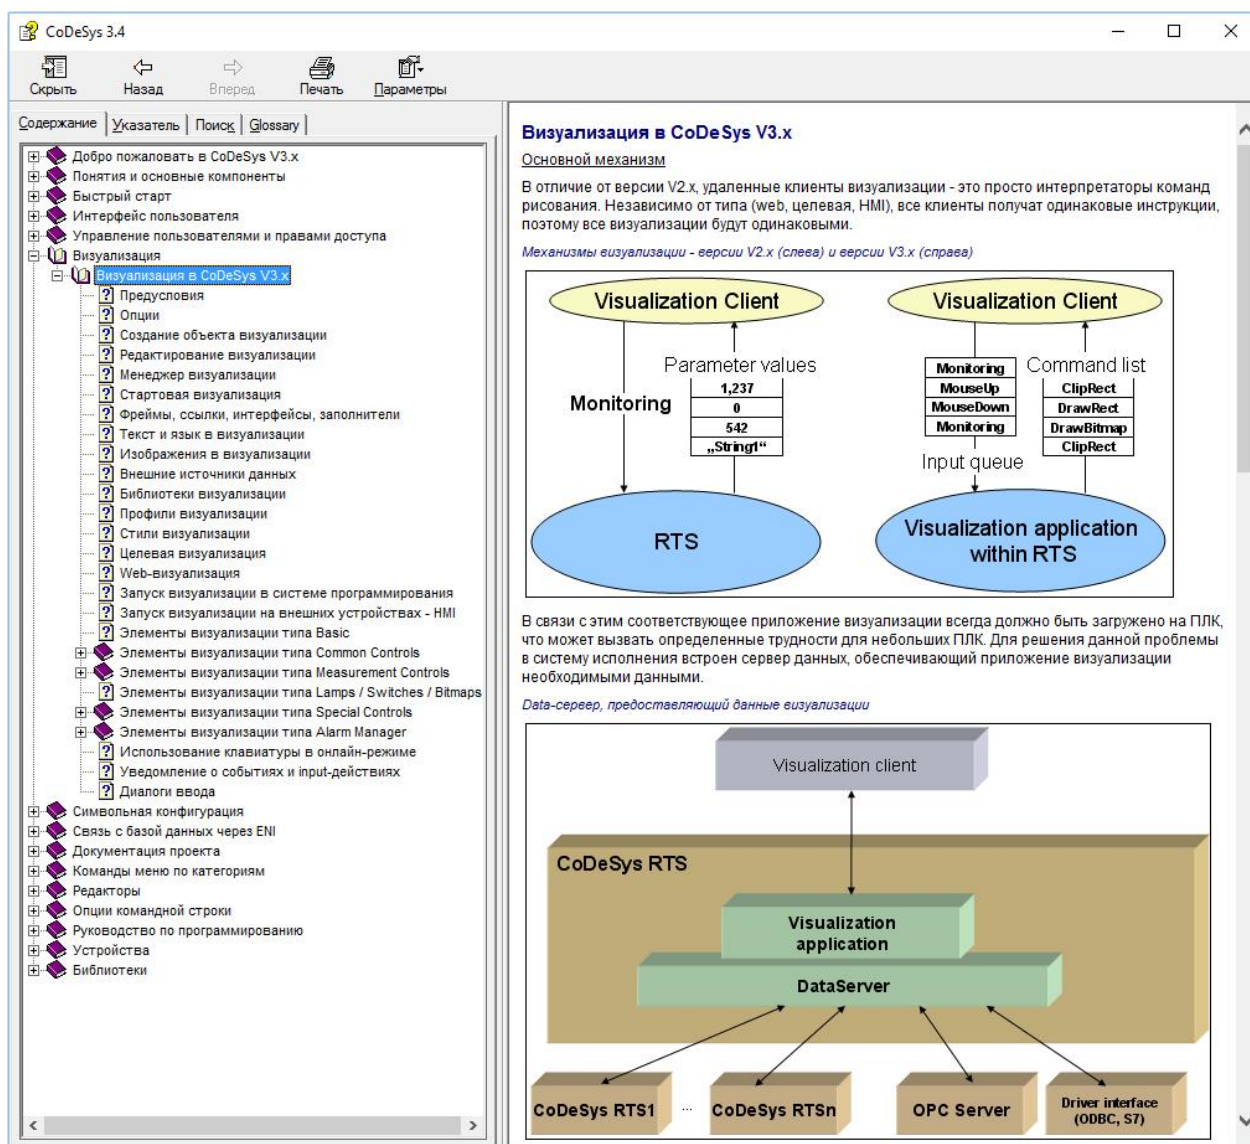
CoDeSys 3.4

Скрыть
Назад
Вперед
Печать
Параметры

Содержание | Указатель | Поиск | Glossary

Добро пожаловать в CoDeSys V3.x
Понятия и основные компоненты
Быстрый старт
Интерфейс пользователя
Управление пользователями и правами доступа
Визуализация
Визуализация в CoDeSys V3.x
Предусловия
Опции
Создание объекта визуализации
Редактирование визуализации
Менеджер визуализации
Стартовая визуализация
Фреймы, ссылки, интерфейсы, заполнители
Текст и язык в визуализации
Изображения в визуализации
Внешние источники данных
Библиотеки визуализации
Профили визуализации
Стили визуализации
Целевая визуализация
Web-визуализация
Запуск визуализации в системе программирования
Запуск визуализации на внешних устройствах - HMI
Элементы визуализации типа Basic
Элементы визуализации типа Common Controls
Элементы визуализации типа Measurement Controls
Элементы визуализации типа Lamps / Switches / Bitmaps
Элементы визуализации типа Special Controls
Элементы визуализации типа Alarm Manager
Использование клавиатуры в онлайн-режиме
Уведомление о событиях и input-действиях
Диалоги ввода
Символьная конфигурация
Связь с базой данных через ENI
Документация проекта
Команды меню по категориям
Редакторы
Опции командной строки
Руководство по программированию
Устройства
Библиотеки

Визуализация в CoDeSys V3.x

Основной механизм

В отличие от версии V2.x, удаленные клиенты визуализации - это просто интерпретаторы команд рисования. Независимо от типа (web, целевая, HMI), все клиенты получат одинаковые инструкции, поэтому все визуализации будут одинаковыми.

Механизмы визуализации - версии V2.x (слева) и версии V3.x (справа)

Visualization Client
Parameter values
Monitoring
1,237
0
542
„String1"
RTS

Visualization Client
Monitoring
MouseUp
MouseDown
Monitoring
Command list
ClipRect
DrawRect
DrawBitmap
ClipRect
Input queue
Visualization application within RTS

В связи с этим соответствующее приложение визуализации всегда должно быть загружено на ПЛК, что может вызвать определенные трудности для небольших ПЛК. Для решения данной проблемы в систему исполнения встроен сервер данных, обеспечивающий приложение визуализации необходимыми данными.

Data-сервер, предоставляющий данные визуализации

Visualization client
CoDeSys RTS
Visualization application
DataServer
CoDeSys RTS1
...
CoDeSys RTSn
OPC Server
Driver interface (ODBC, S7)